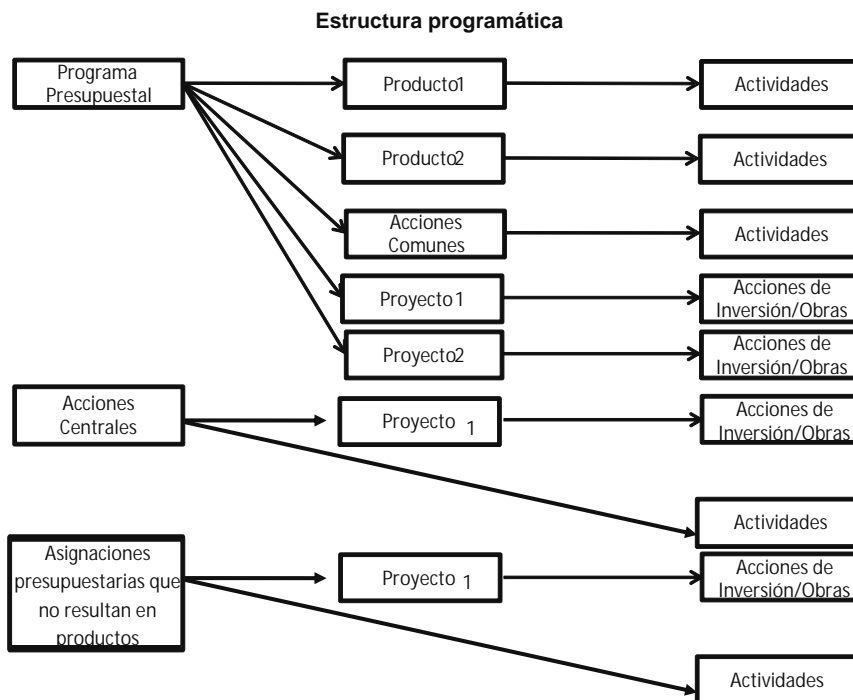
Estructura programática

Programa Presupuestal

Producto1

Actividades

Producto2

Actividades

Acciones Comunes

Actividades

Proyecto 1

Acciones de Inversión/Obras

Proyecto2

Acciones de Inversión/Obras

Acciones Centrales

Proyecto 1

Acciones de Inversión/Obras

Actividades

Asignaciones presupuestarias que no resultan en productos

Proyecto 1

Acciones de Inversión/Obras

Actividades